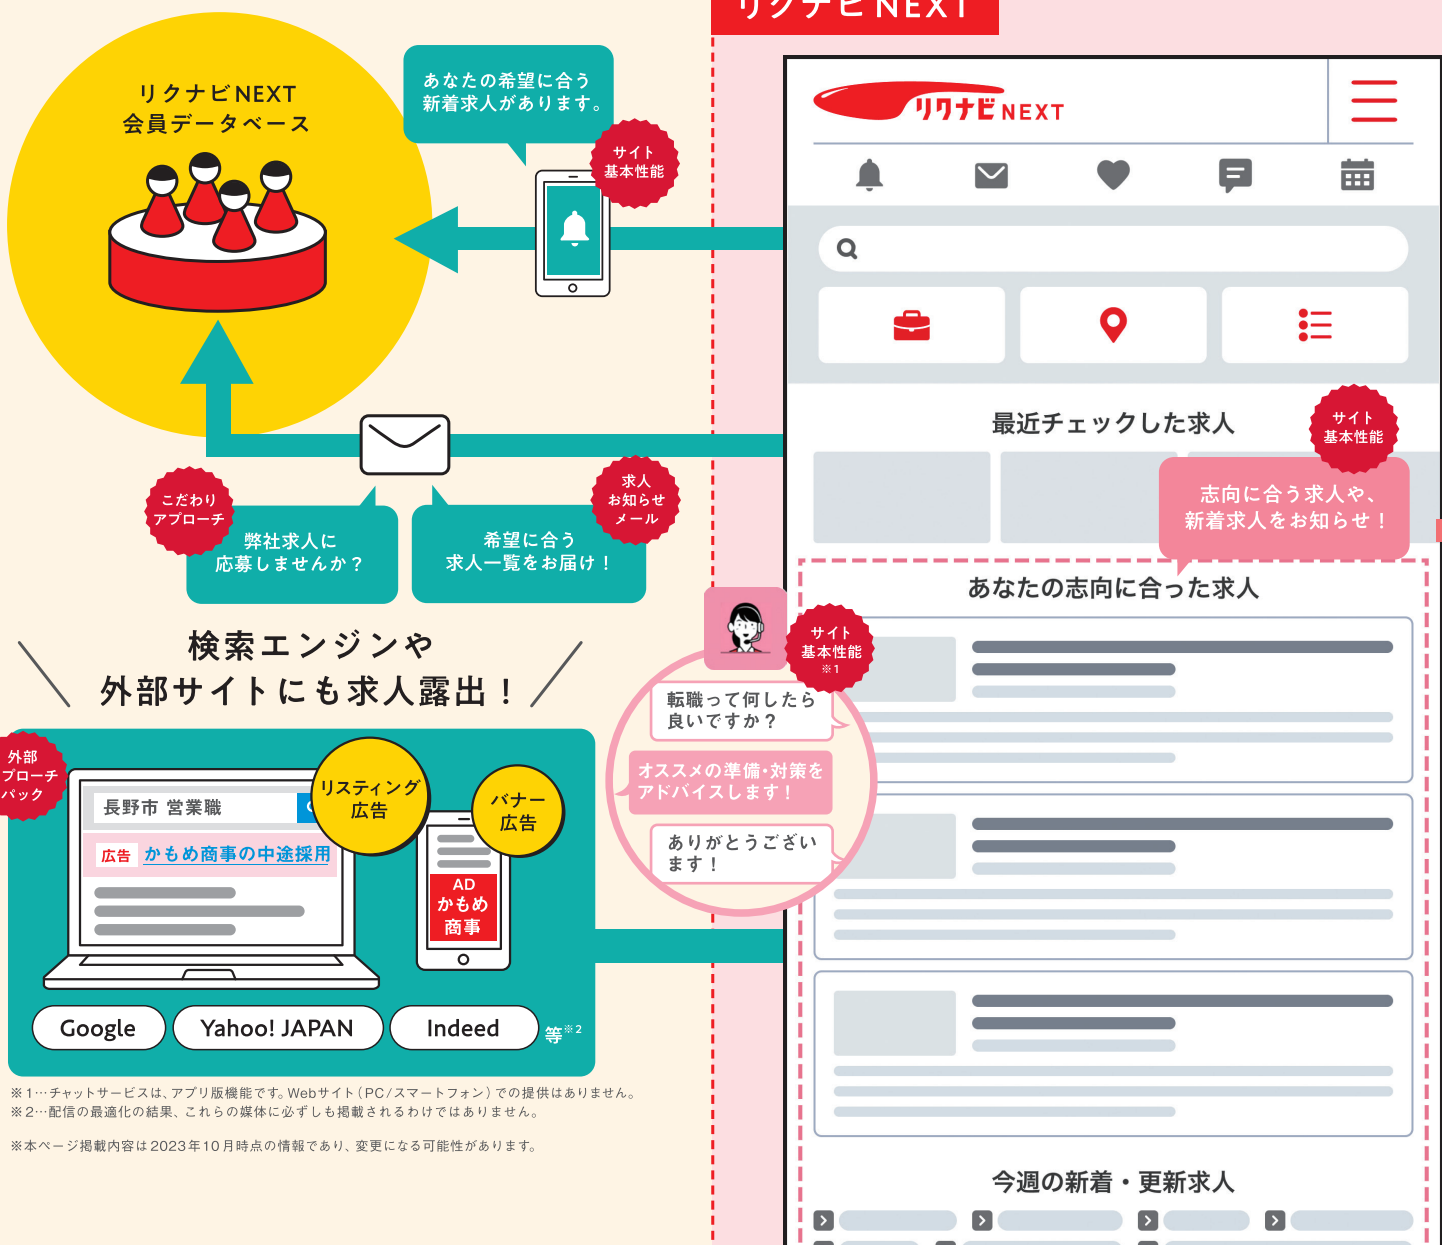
リクナビNEXT

リクナビNEXT
会員データベース

あなたの希望に合う
新着求人があります。

サイト
基本性能

リクナビNEXT

最近チェックした求人

サイト
基本性能

志向に合う求人や、
新着求人をお知らせ！

こだわり
アプローチ

弊社求人に
応募しませんか？

希望に合う
求人一覧をお届け！

求人
お知らせ
メール

あなたの志向に合った求人

サイト
基本性能
※1

検索エンジンや
外部サイトにも求人露出！

転職って何したら
良いですか？

オススメの準備・対策を
アドバイスします！

ありがとうござい
ます！

外部
アプローチ
パック

長野市 営業職

広告 かもめ商事の中途採用

リスティング
広告

バナー
広告

AD
かもめ
商事

Google

Yahoo! JAPAN

Indeed

等※2

今週の新着・更新求人

※1…チャットサービスは、アプリ版機能です。Webサイト（PC/スマートフォン）での提供はありません。
※2…配信の最適化の結果、これらの媒体に必ずしも掲載されるわけではありません。

※本ページ掲載内容は2023年10月時点の情報であり、変更になる可能性があります。